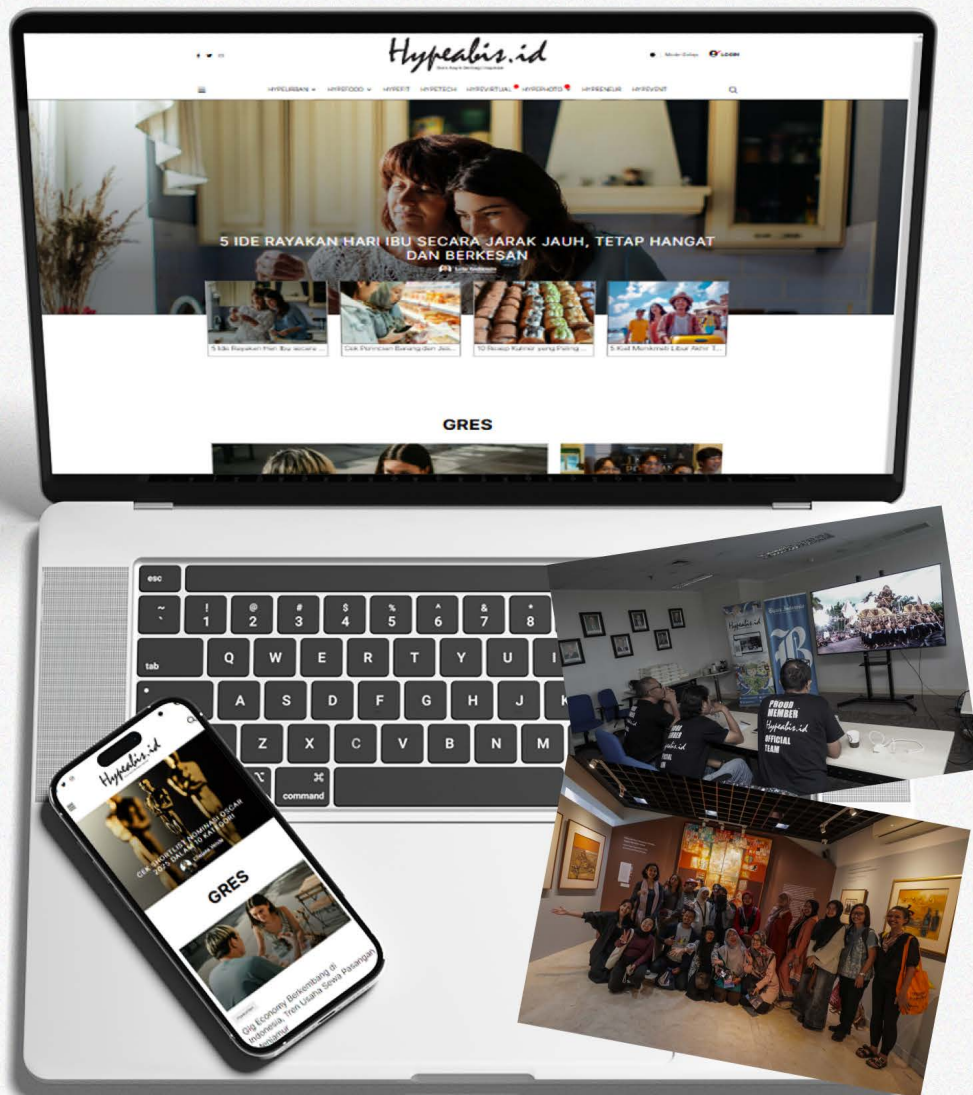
Hypeabis.id

Mode Gelap LOGIN

HYPEURBAN HYPEFOOD HYPEFIT HYPETECH HYPEVIRTUAL HYPEPHOTO HYPERENEUR HYPEVENT

5 IDE RAYAKAN HARI IBU SECARA JARAK JAUH, TETAP HANGAT DAN BERKESAN

5 Ide Rayakan Hari Ibu secara ...

Cek Promosi Barang dan Jas...

10 Resep Kuliner yang Paling ...

5 Kiat Menikmati Libur Akhir T...

GRES

esc
~ ` ! 1 @ 2 # 3 $ 4 % 5 ^ 6 & 7 * 8
tab Q W E R T Y U I
A S D F G H J K
Z X C V B N M
command

Hypeabis.id

CEK SHORTLIST NOMINASI OSCAR 2025 DALAM 10 KATEGORI

GRES

Gig Economy Berkembang di Indonesia, Tren Usaha Sewa Pasangan

Hypeabis.id

B

PROUD MEMBER Hypeabis.id OFFICIAL TEAM